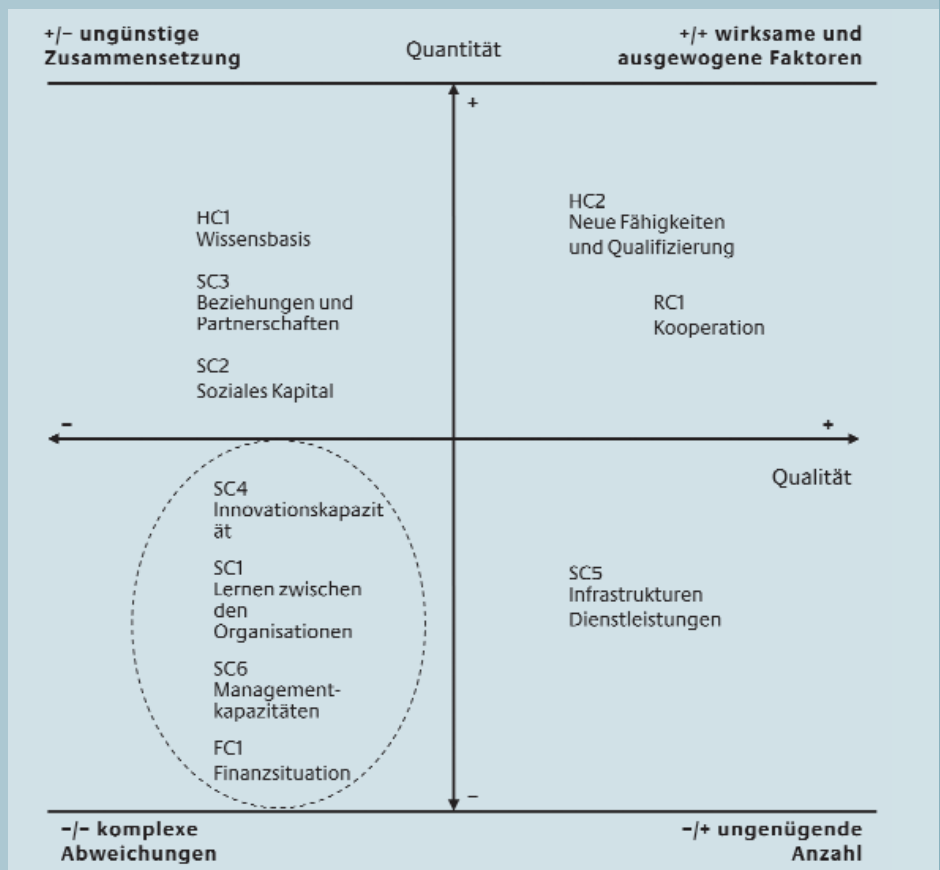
+/− ungünstige Zusammensetzung

Quantität

+/+ wirksame und ausgewogene Faktoren

+

HC1
Wissensbasis

SC3
Beziehungen und Partnerschaften

SC2
Soziales Kapital

HC2
Neue Fähigkeiten und Qualifizierung

RC1
Kooperation

−

+

Qualität

SC4
Innovationskapazit ät

SC1
Lernen zwischen den Organisationen

SC6
Management-kapazitäten

FC1
Finanzsituation

SC5
Infrastrukturen
Dienstleistungen

−

−/− komplexe Abweichungen

−/+ ungenügende Anzahl